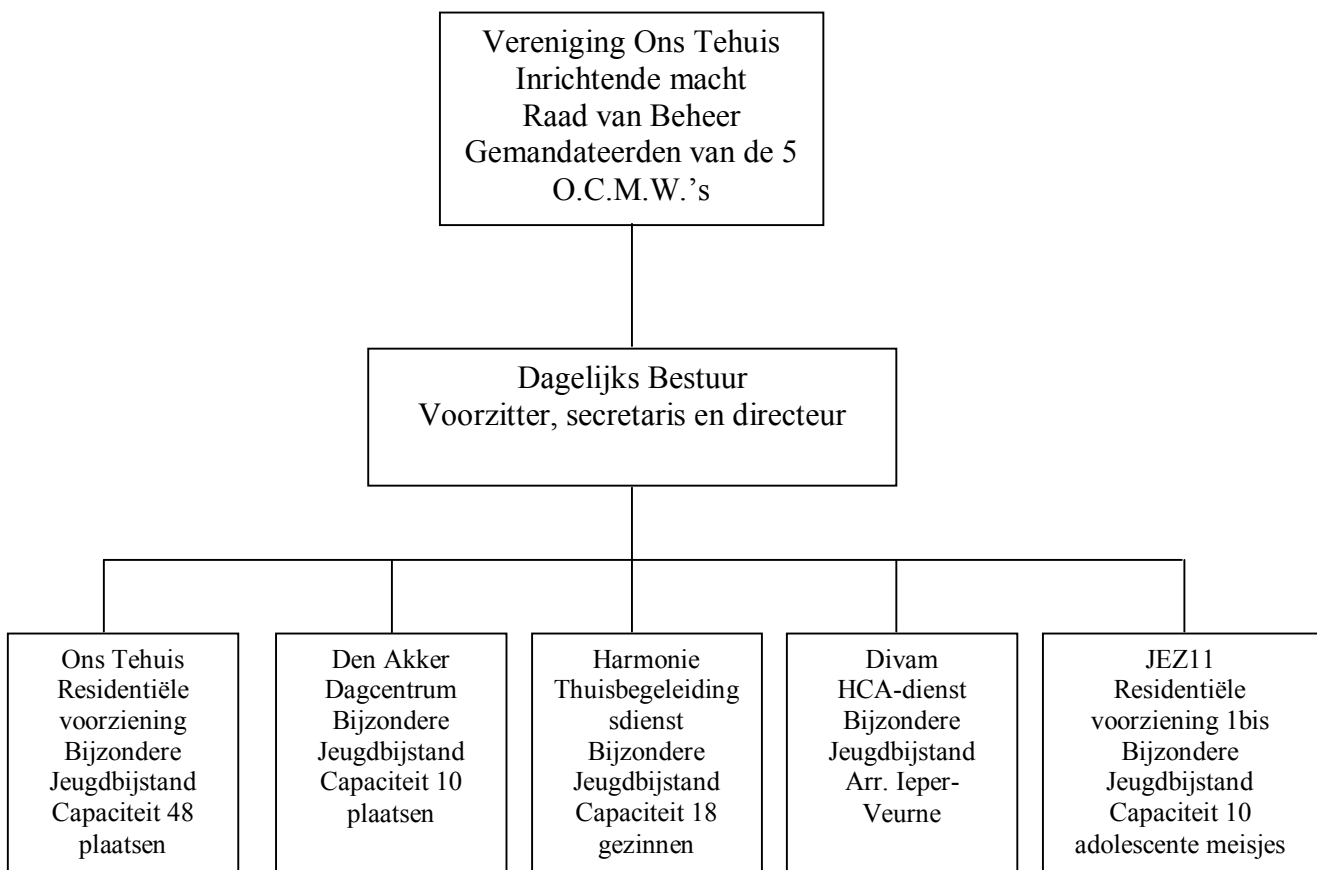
Vereniging Ons Tehuis
Inrichtende macht
Raad van Beheer
Gemandateerden van de 5 O.C.M.W.'s

Dagelijks Bestuur
Voorzitter, secretaris en directeur

Ons Tehuis
Residentiële voorziening
Bijzondere Jeugdbijstand
Capaciteit 48 plaatsen

Den Akker
Dagcentrum
Bijzondere Jeugdbijstand
Capaciteit 10 plaatsen

Harmonie
Thuisbegeleidingsdienst
Bijzondere Jeugdbijstand
Capaciteit 18 gezinnen

Divam
HCA-dienst
Bijzondere Jeugdbijstand
Arr. Ieper-Veurne

JEZ11
Residentiële voorziening 1bis
Bijzondere Jeugdbijstand
Capaciteit 10 adolescente meisjes